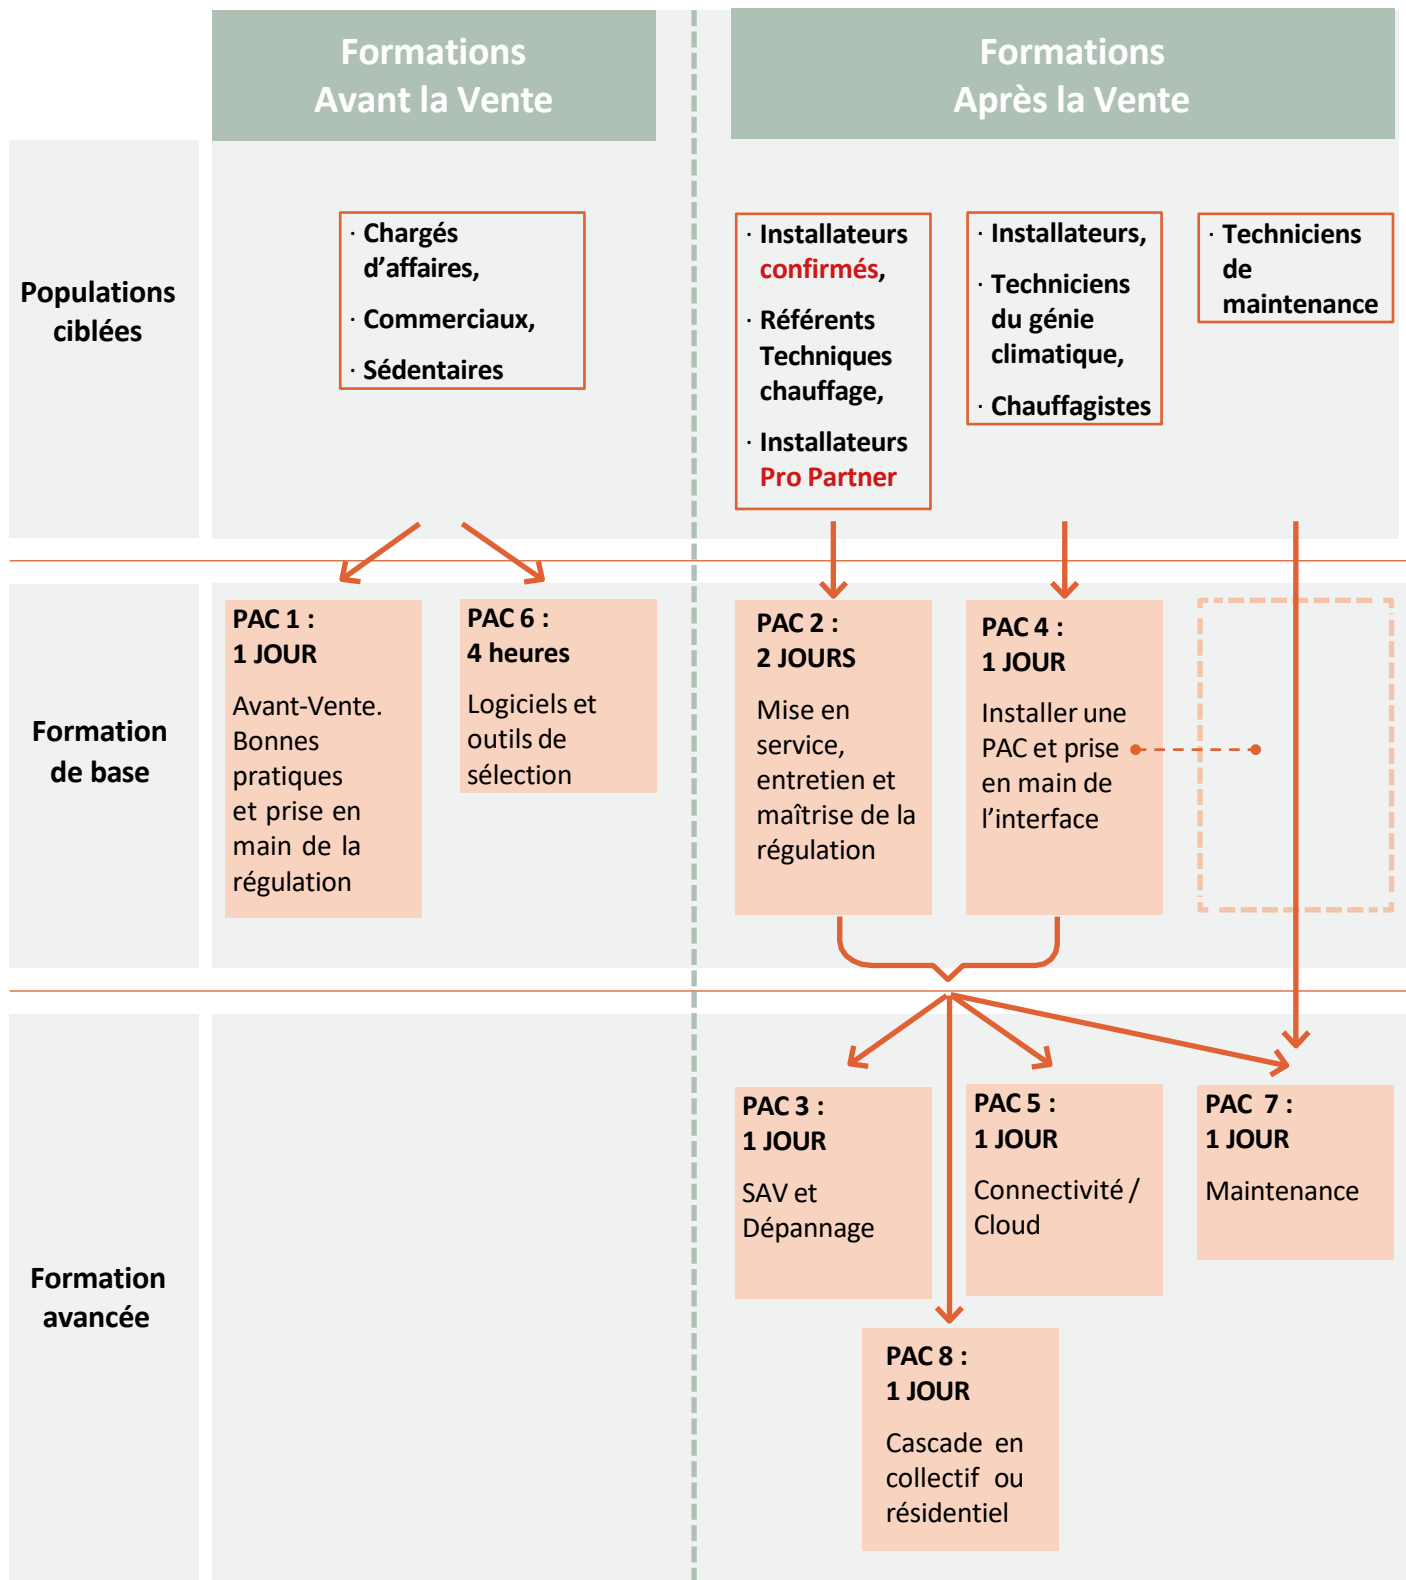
Formations Avant la Vente

Formations Après la Vente

Populations ciblées

· Chargés d'affaires,
· Commerciaux,
· Sédentaires

· Installateurs confirmés,
· Référents Techniques chauffage,
· Installateurs Pro Partner

· Installateurs,
· Techniciens du génie climatique,
· Chauffagistes

· Techniciens de maintenance

Formation de base

PAC 1 : 1 JOUR
Avant-Vente. Bonnes pratiques et prise en main de la régulation

PAC 6 : 4 heures
Logiciels et outils de sélection

PAC 2 : 2 JOURS
Mise en service, entretien et maîtrise de la régulation

PAC 4 : 1 JOUR
Installer une PAC et prise en main de l'interface

Formation avancée

PAC 3 : 1 JOUR
SAV et Dépannage

PAC 5 : 1 JOUR
Connectivité / Cloud

PAC 7 : 1 JOUR
Maintenance

PAC 8 : 1 JOUR
Cascade en collectif ou résidentiel